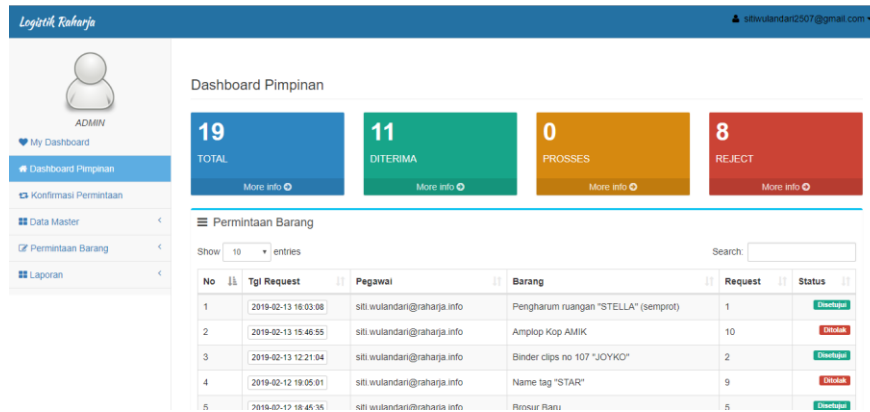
Logistik Raharja

sitiwulandari2507@gmail.com

ADMIN

My Dashboard

Dashboard Pimpinan

Konfirmasi Permintaan

Data Master

Permintaan Barang

Laporan

Dashboard Pimpinan

19
TOTAL
More info

11
DITERIMA
More info

0
PROSSES
More info

8
REJECT
More info

Permintaan Barang

Show 10 entries

Search:

| No | Tgl Request | Pegawai | Barang | Request | Status |
|---|---|---|---|---|---|
| 1 | 2019-02-13 16:03:08 | siti.wulandari@raharja.info | Pengharum ruangan "STELLA" (semprot) | 1 | Disetujui |
| 2 | 2019-02-13 15:46:55 | siti.wulandari@raharja.info | Amplop Kop AMIK | 10 | Ditolak |
| 3 | 2019-02-13 12:21:04 | siti.wulandari@raharja.info | Binder clips no 107 "JOYKO" | 2 | Disetujui |
| 4 | 2019-02-12 19:05:01 | siti.wulandari@raharja.info | Name tag "STAR" | 9 | Ditolak |
| 5 | 2019-02-12 18:45:35 | siti.wulandari@raharja.info | Brosur Baru | 5 | Disetujui |